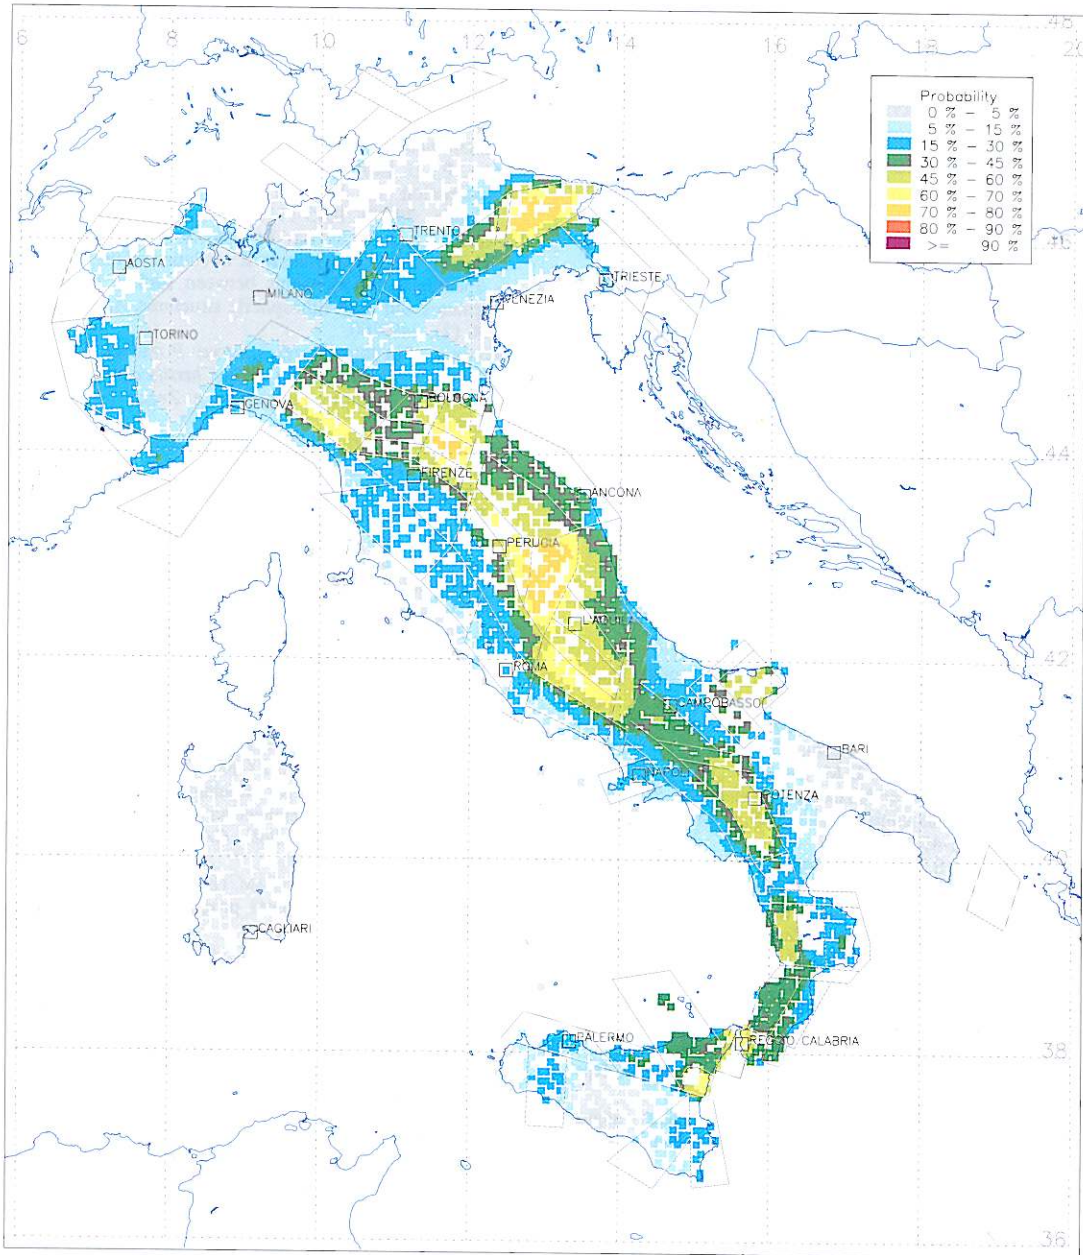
6
8
10
12
14
16
18
20
46
44
42
40
38
36

Probability
0 % – 5 %
5 % – 15 %
15 % – 30 %
30 % – 45 %
45 % – 60 %
60 % – 70 %
70 % – 80 %
80 % – 90 %
>= 90 %

AOSTA
TRENTO
MILANO
TRIESTE
VENEZIA
TORINO
GENOVA
BOLOGNA
FIRENZE
ANCONA
PERUGIA
L'AQUILA
ROMA
CAMPOBASSO
BARI
NAPOLI
POTENZA
CAGLIARI
PALERMO
REGGIO CALABRIA